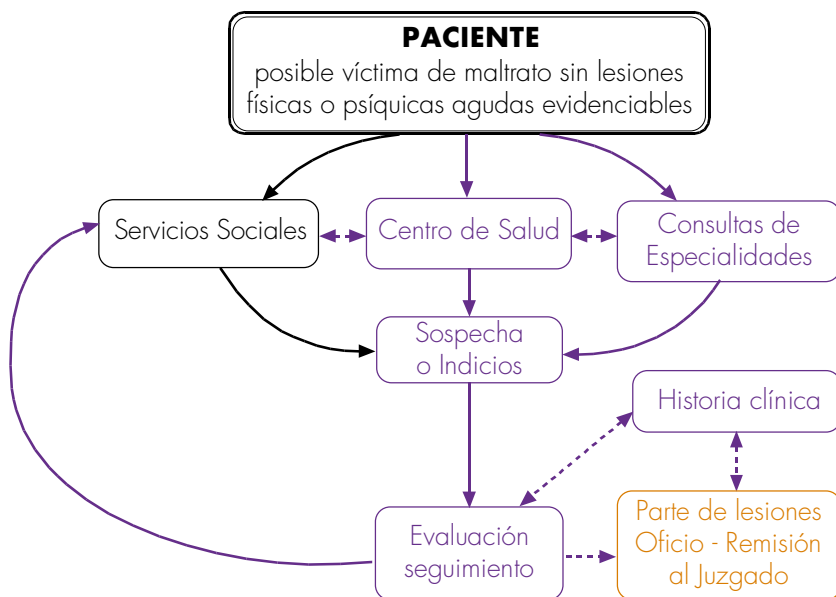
PACIENTE
posible víctima de maltrato sin lesiones físicas o psíquicas agudas evidenciables

Servicios Sociales

Centro de Salud

Consultas de Especialidades

Sospecha o Indicios

Historia clínica

Evaluación seguimiento

Parte de lesiones
Oficio - Remisión al Juzgado